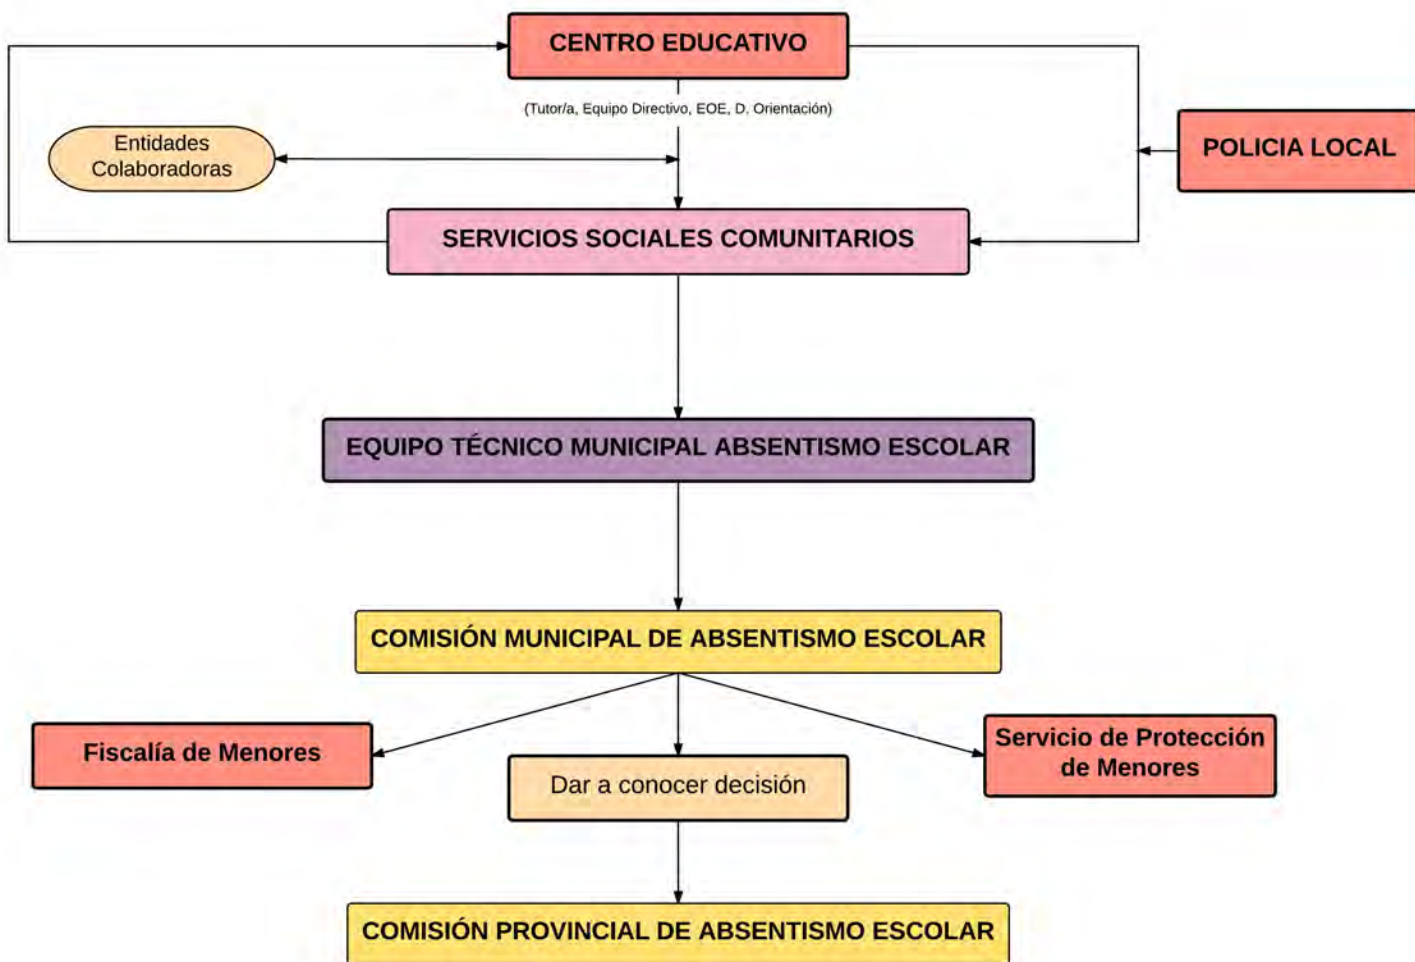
CENTRO EDUCATIVO

(Tutor/a, Equipo Directivo, EOE, D. Orientación)

Entidades Colaboradoras

POLICIA LOCAL

SERVICIOS SOCIALES COMUNITARIOS

EQUIPO TÉCNICO MUNICIPAL ABSENTISMO ESCOLAR

COMISIÓN MUNICIPAL DE ABSENTISMO ESCOLAR

Fiscalía de Menores

Dar a conocer decisión

Servicio de Protección de Menores

COMISIÓN PROVINCIAL DE ABSENTISMO ESCOLAR